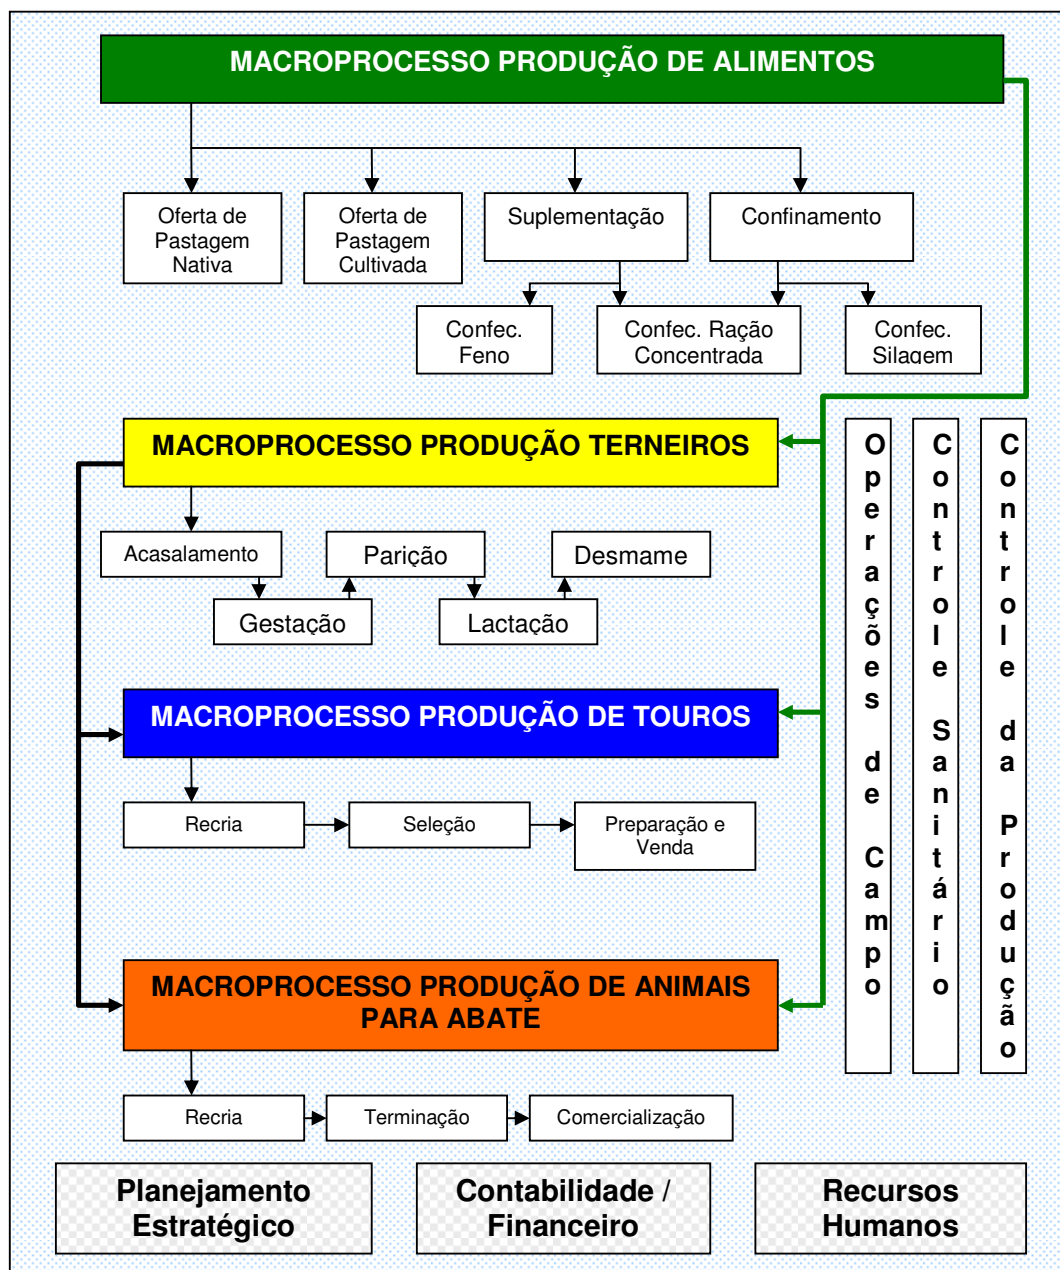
MACROPROCESSO PRODUÇÃO DE ALIMENTOS

Oferta de Pastagem Nativa

Oferta de Pastagem Cultivada

Suplementação

Confinamento

Confec. Feno

Confec. Ração Concentrada

Confec. Silagem

MACROPROCESSO PRODUÇÃO TERNEIROS

Acasalamento

Parição

Desmame

Gestação

Lactação

MACROPROCESSO PRODUÇÃO DE TOUROS

Recria

Seleção

Preparação e Venda

MACROPROCESSO PRODUÇÃO DE ANIMAIS PARA ABATE

Recria

Terminação

Comercialização

Operações de Campo

Controle Sanitário

Controle da Produção

Planejamento Estratégico

Contabilidade / Financeiro

Recursos Humanos